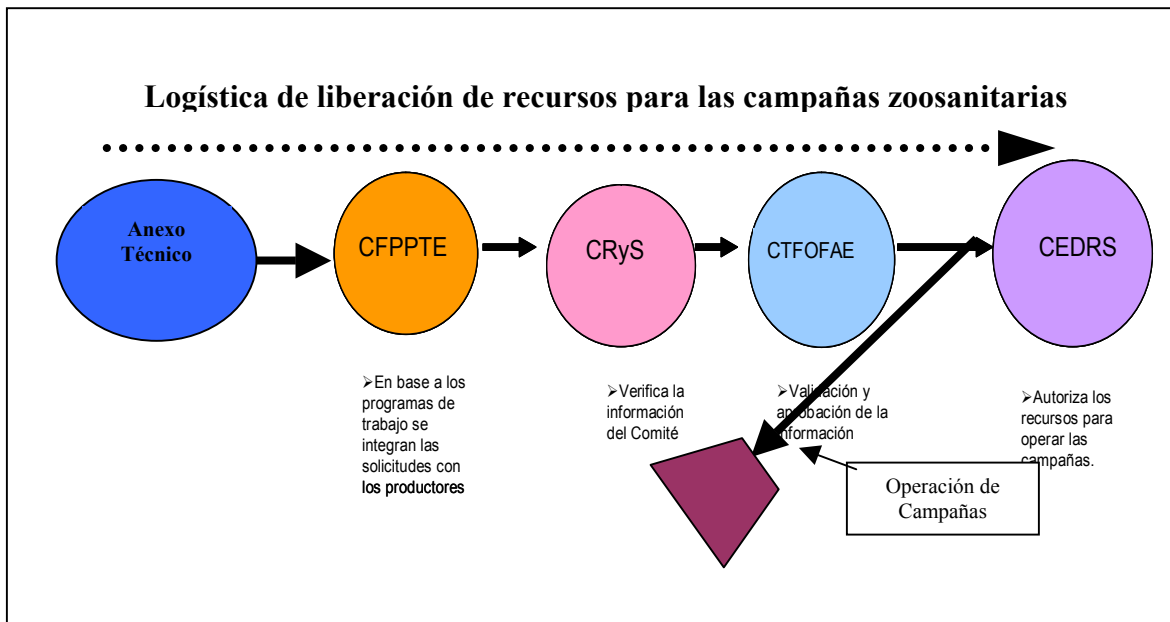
Logística de liberación de recursos para las campañas zoosanitarias

Anexo Técnico

CFPPTE

CRyS

CTFOFAE

CEDRS

➢En base a los programas de trabajo se integran las solicitudes con los productores

➢Verifica la información del Comité

➢Validación y aprobación de la información

➢Autoriza los recursos para operar las campañas.

Operación de Campañas